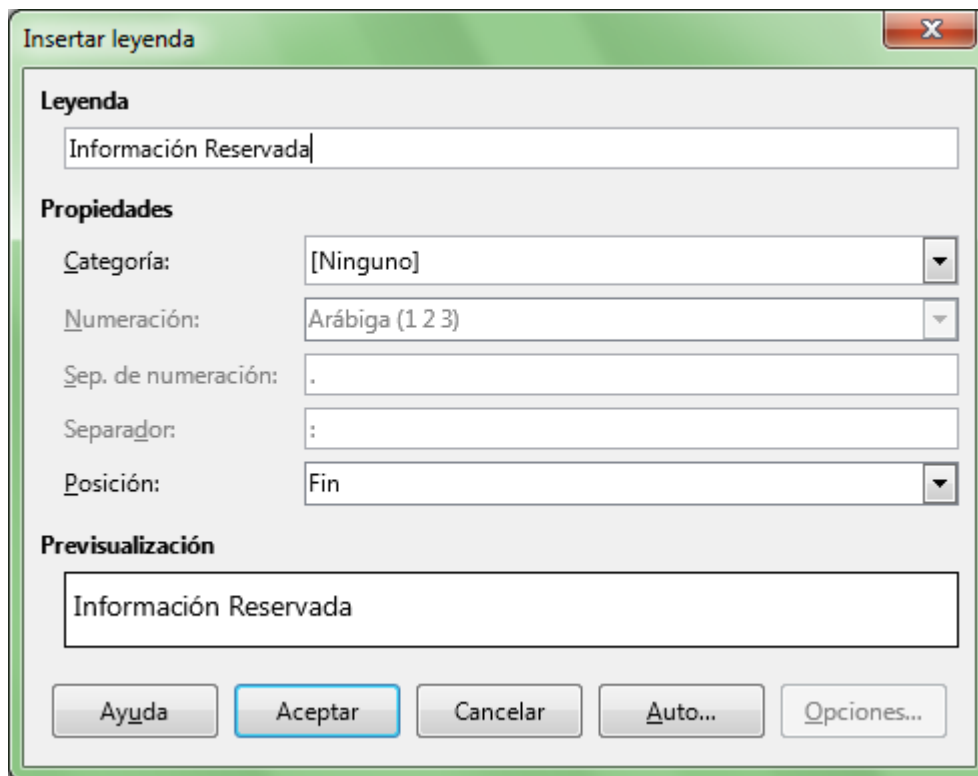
Insertar leyenda

X

Leyenda

Información Reservada

Propiedades

Categoría: [Ninguno]

Numeración: Arábiga (1 2 3)

Sep. de numeración: .

Separador: :

Posición: Fin

Previsualización

Información Reservada

Ayuda

Aceptar

Cancelar

Auto...

Opciones...